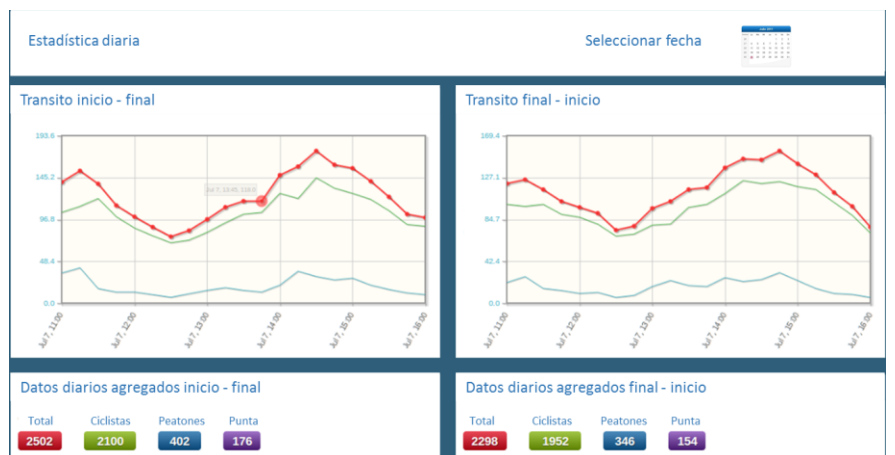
Estadística diaria

Seleccionar fecha

Transito inicio - final

193.6
145.2
96.8
48.4
0.0

Jul 7, 13:45, 116.0

Jul 7, 11:00
Jul 7, 12:00
Jul 7, 13:00
Jul 7, 14:00
Jul 7, 15:00
Jul 7, 16:00

Transito final - inicio

169.4
127.1
84.7
42.4
0.0

Jul 7, 11:00
Jul 7, 12:00
Jul 7, 13:00
Jul 7, 14:00
Jul 7, 15:00
Jul 7, 16:00

Datos diarios agregados inicio - final

Total 2502
Ciclistas 2100
Peatones 402
Punta 176

Datos diarios agregados final - inicio

Total 2298
Ciclistas 1952
Peatones 346
Punta 154